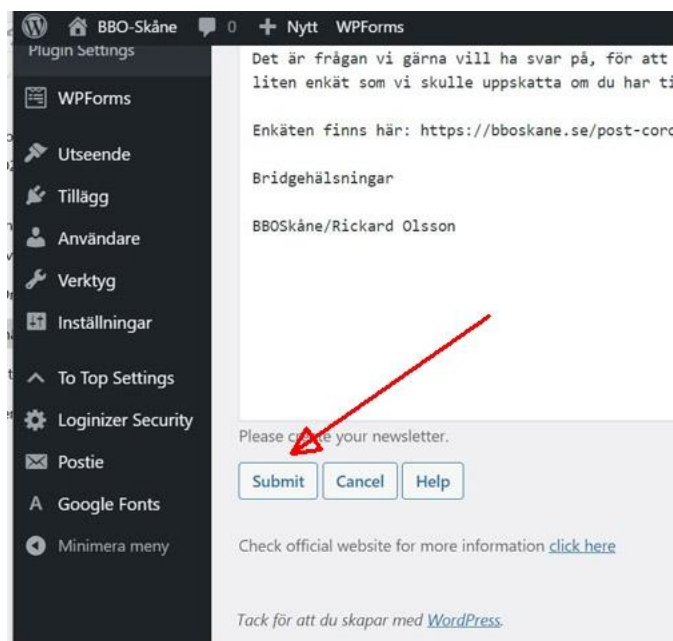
BBO-Skåne 0 Nytt WPForms

Plugin Settings

WPForms

Utseende

Tillägg

Användare

Verktyg

Inställningar

To Top Settings

Loginizer Security

Postie

Google Fonts

Minimera meny

Det är frågan vi gärna vill ha svar på, för att
liten enkät som vi skulle uppskatta om du har ti

Enkäten finns här: https://bboskane.se/post-corc

Bridgehälsningar

BBOSkåne/Rickard Olsson

Please c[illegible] your newsletter.

Submit Cancel Help

Check official website for more information click here

Tack för att du skapar med WordPress.